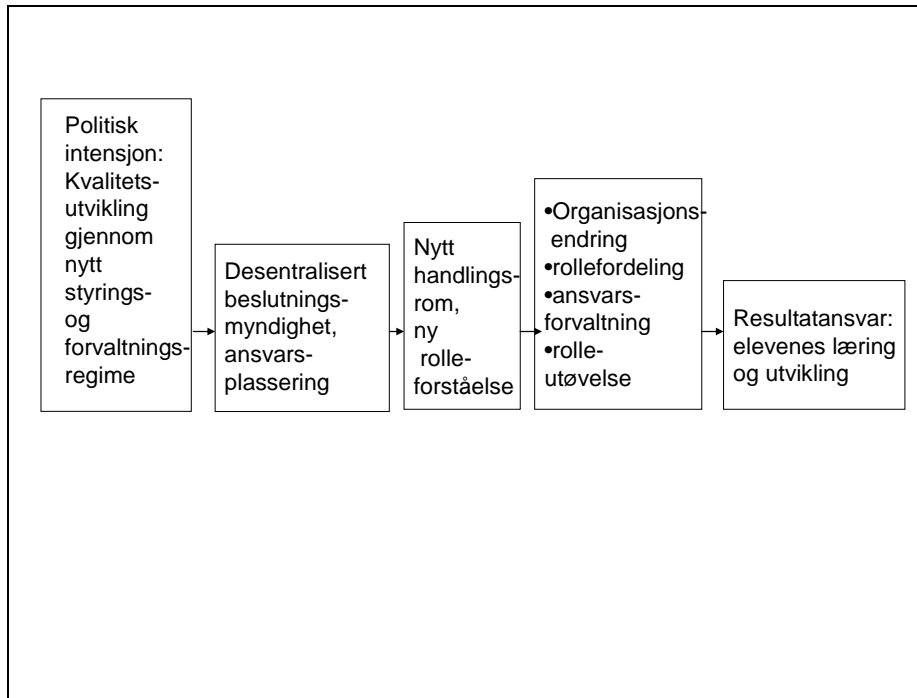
Politisk intensjon: Kvalitetsutvikling gjennom nytt styrings- og forvaltningsregime

Desentralisert beslutningsmyndighet, ansvarsplassering

Nytt handlingsrom, ny rolleforståelse

•Organisasjonsendring
•rollefordeling
•ansvarsforvaltning
•rolleutøvelse

Resultatansvar: elevenes læring og utvikling